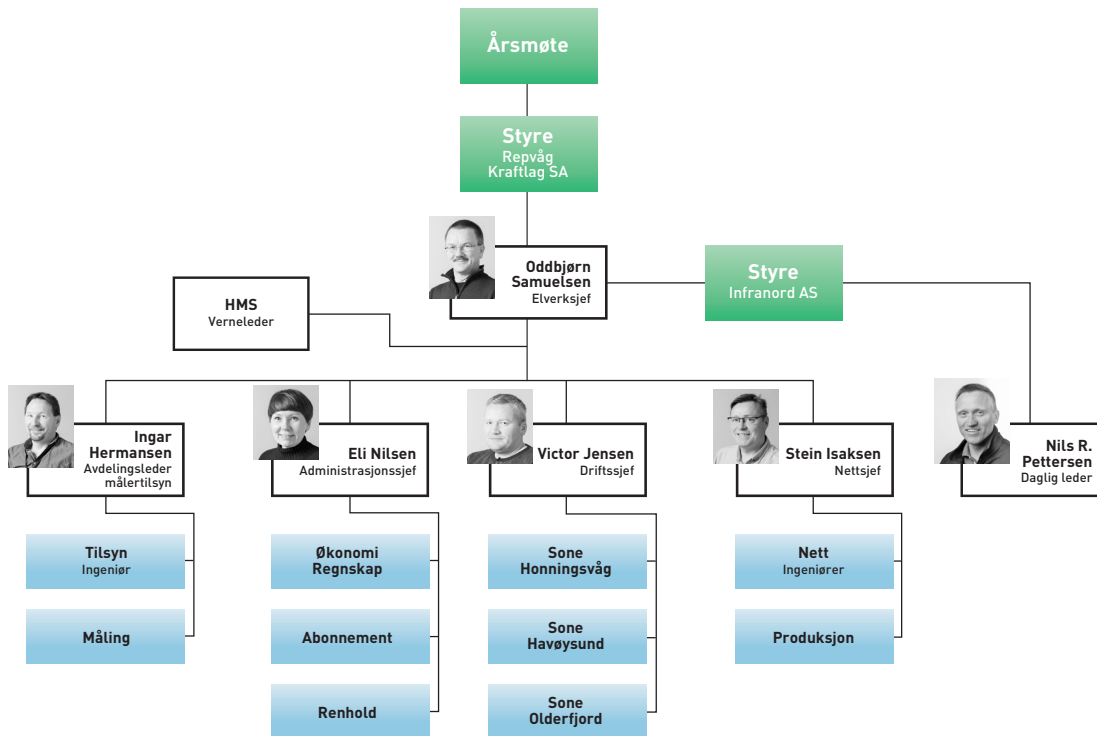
Årsmøte

Styre
Repvåg
Kraftlag SA

Oddbjørn Samuelsen
Elverksjef

HMS
Verneleder

Styre
Infranord AS

Ingar Hermansen
Avdelingsleder målertilsyn

Eli Nilsen
Administrasjonssjef

Victor Jensen
Driftssjef

Stein Isaksen
Nettsjef

Nils R. Pettersen
Daglig leder

Tilsyn
Ingeniør

Måling

Økonomi
Regnskap

Abonnement

Renhold

Sone
Honningsvåg

Sone
Havøysund

Sone
Olderfjord

Nett
Ingeniører

Produksjon